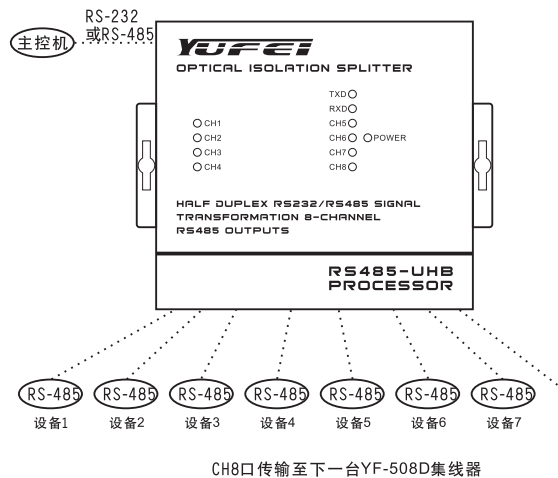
主控机

RS-232
或RS-485

YUFEI
OPTICAL ISOLATION SPLITTER

TXD
RXD
CH5
CH6
POWER
CH7
CH8

CH1
CH2
CH3
CH4

HALF DUPLEX RS232/RS485 SIGNAL TRANSFORMATION 8-CHANNEL RS485 OUTPUTS

RS485-UHB PROCESSOR

RS-485
设备1

RS-485
设备2

RS-485
设备3

RS-485
设备4

RS-485
设备5

RS-485
设备6

RS-485
设备7

CH8口传输至下一台YF-508D集线器